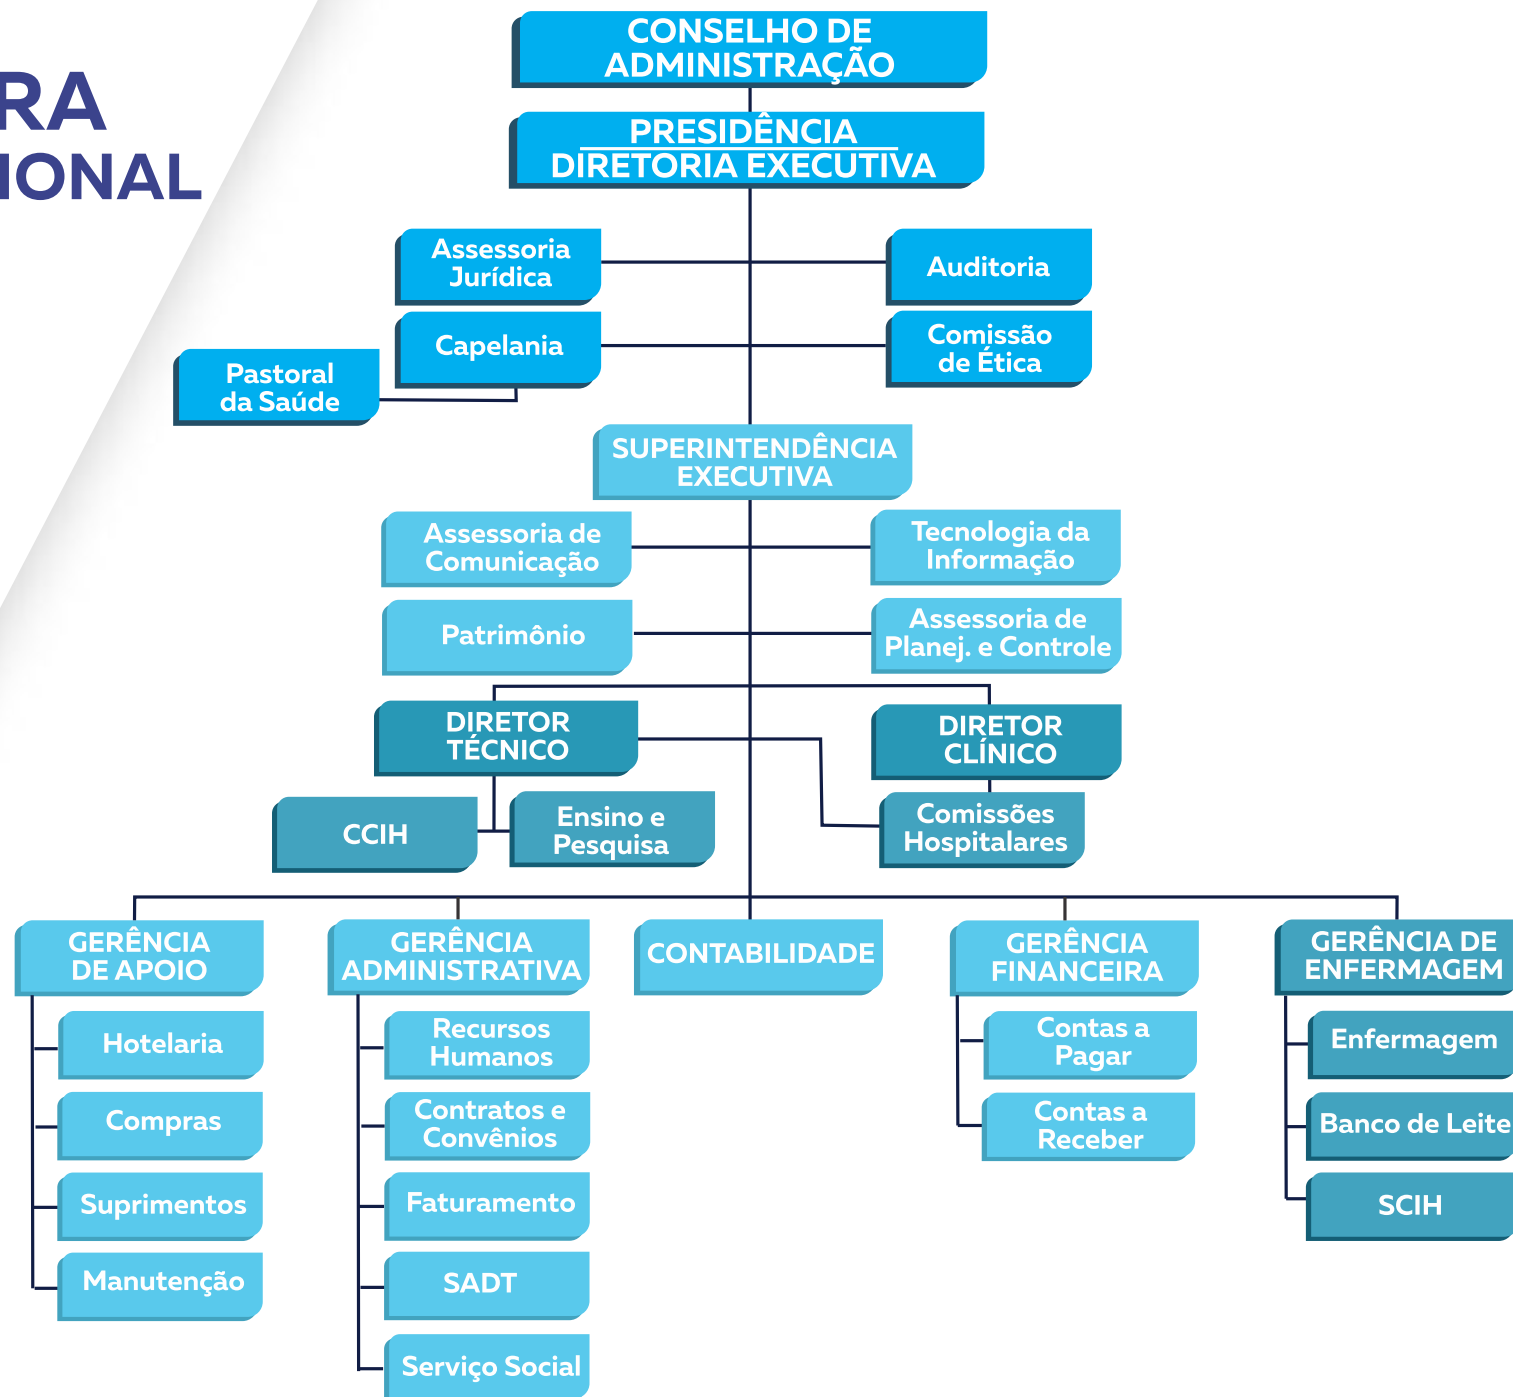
RA
IONAL

CONSELHO DE ADMINISTRAÇÃO

PRESIDÊNCIA
DIRETORIA EXECUTIVA

Assessoria Jurídica

Auditoria

Capelania

Comissão de Ética

Pastoral da Saúde

SUPERINTENDÊNCIA EXECUTIVA

Assessoria de Comunicação

Tecnologia da Informação

Patrimônio

Assessoria de Planej. e Controle

DIRETOR TÉCNICO

DIRETOR CLÍNICO

CCIH

Ensino e Pesquisa

Comissões Hospitalares

GERÊNCIA DE APOIO

Hotelaria

Compras

Suprimentos

Manutenção

GERÊNCIA ADMINISTRATIVA

Recursos Humanos

Contratos e Convênios

Faturamento

SADT

Serviço Social

CONTABILIDADE

GERÊNCIA FINANCEIRA

Contas a Pagar

Contas a Receber

GERÊNCIA DE ENFERMAGEM

Enfermagem

Banco de Leite

SCIH